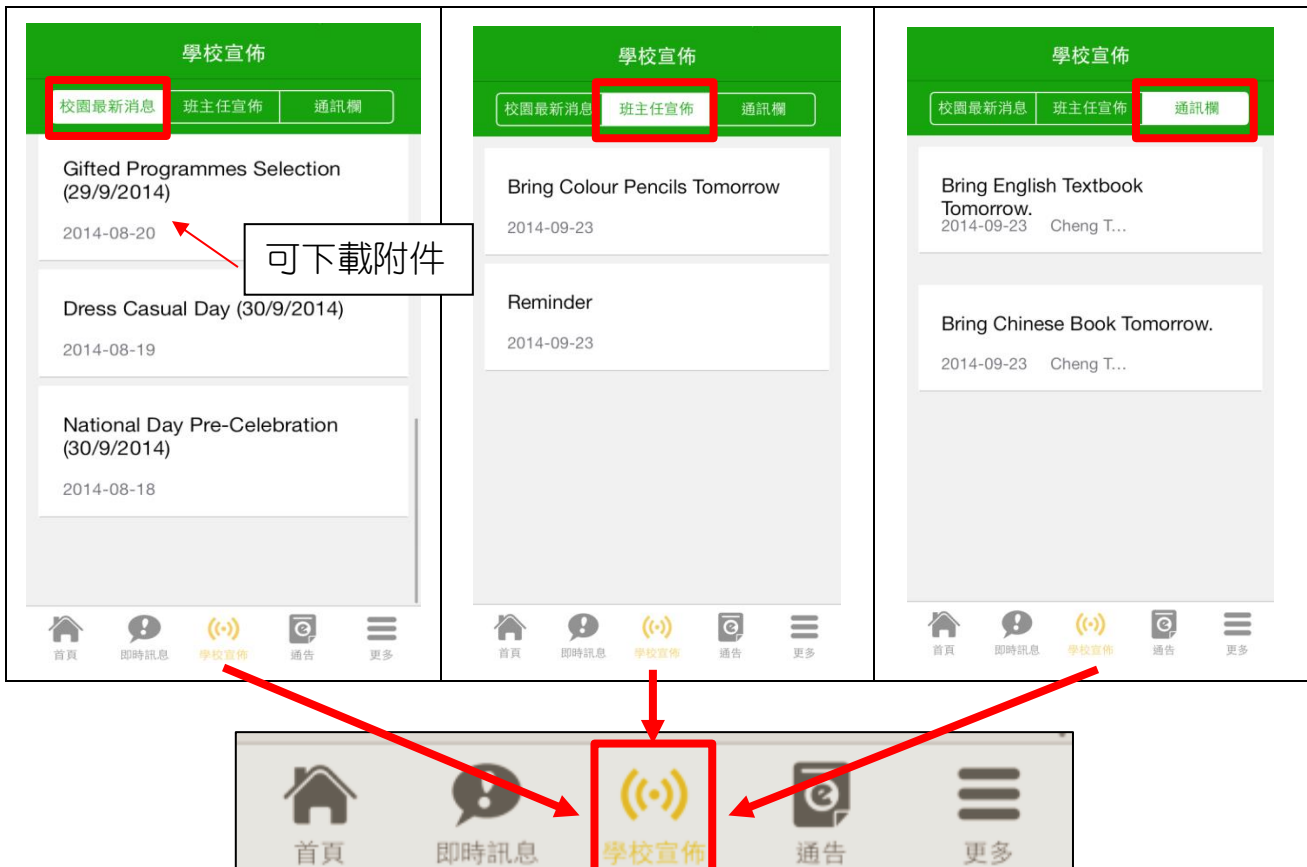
學校宣佈

校園最新消息 | 班主任宣佈 | 通訊欄

Gifted Programmes Selection (29/9/2014)

2014-08-20

可下載附件

Dress Casual Day (30/9/2014)

2014-08-19

National Day Pre-Celebration (30/9/2014)

2014-08-18

首頁 即時訊息 學校宣佈 通告 更多

學校宣佈

校園最新消息 | 班主任宣佈 | 通訊欄

Bring Colour Pencils Tomorrow

2014-09-23

Reminder

2014-09-23

首頁 即時訊息 學校宣佈 通告 更多

學校宣佈

校園最新消息 | 班主任宣佈 | 通訊欄

Bring English Textbook Tomorrow.

2014-09-23 Cheng T...

Bring Chinese Book Tomorrow.

2014-09-23 Cheng T...

首頁 即時訊息 學校宣佈 通告 更多

首頁 即時訊息 學校宣佈 通告 更多